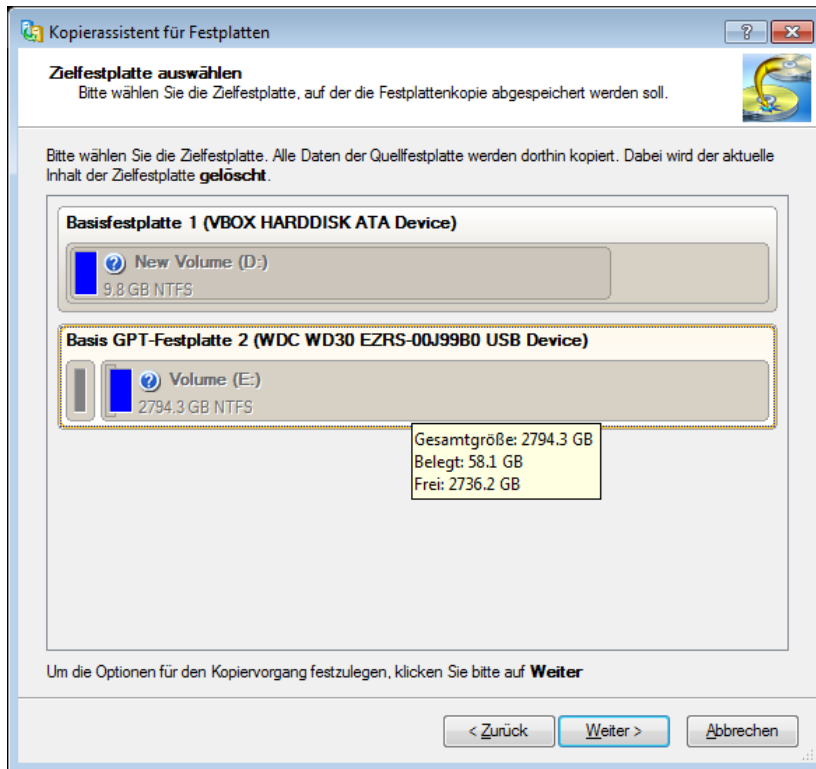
Kopierassistent für Festplatten

?

Zielfestplatte auswählen
Bitte wählen Sie die Zielfestplatte, auf der die Festplattenkopie abgespeichert werden soll.

Bitte wählen Sie die Zielfestplatte. Alle Daten der Quellfestplatte werden dorthin kopiert. Dabei wird der aktuelle Inhalt der Zielfestplatte **gelöscht**.

Basisfestplatte 1 (VBOX HARDDISK ATA Device)

New Volume (D:)
9.8 GB NTFS

Basis GPT-Festplatte 2 (WDC WD30 EZRS-00J99B0 USB Device)

Volume (E:)
2794.3 GB NTFS

Gesamtgröße: 2794.3 GB
Belegt: 58.1 GB
Frei: 2736.2 GB

Um die Optionen für den Kopiervorgang festzulegen, klicken Sie bitte auf **Weiter**

< Zurück | Weiter > | Abbrechen